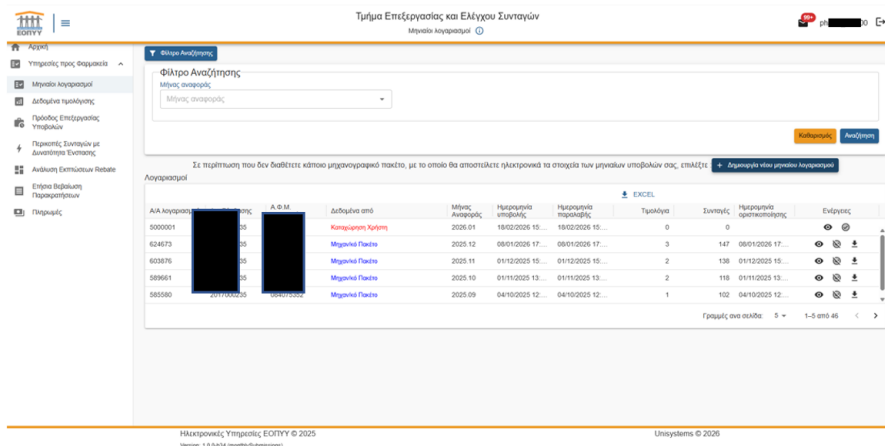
ΕΟΠΥΥ

Τμήμα Επεξεργασίας και Ελέγχου Συνταγών
Μηνιαίοι λογαριασμοί ⓘ

99+ ph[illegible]o

Αρχική
Υπηρεσίες προς Φαρμακεία
Μηνιαίοι λογαριασμοί
Δεδομένα τιμολόγησης
Πρόοδος Επεξεργασίας Υποβολών
Περικοπές Συνταγών με Δυνατότητα Ένστασης
Ανάλυση Εκπτώσεων Rebate
Ετήσια Βεβαίωση Παρακρατήσεων
Πληρωμές

Φίλτρο Αναζήτησης

Φίλτρο Αναζήτησης
Μήνας αναφοράς
Μήνας αναφοράς

Καθαρισμός Αναζήτηση

Σε περίπτωση που δεν διαθέτετε κάποιο μηχανογραφικό πακέτο, με το οποίο θα αποστείλετε ηλεκτρονικά τα στοιχεία των μηνιαίων υποβολών σας, επιλέξτε
+ Δημιουργία νέου μηνιαίου λογαριασμού

Λογαριασμοί

EXCEL

| Α/Α λογαριασμού | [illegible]σης | Α.Φ.Μ. | Δεδομένα από | Μήνας Αναφοράς | Ημερομηνία υποβολής | Ημερομηνία παραλαβής | Τιμολόγια | Συνταγές | Ημερομηνία οριστικοποίησης | Ενέργειες |
|---|---|---|---|---|---|---|---|---|---|---|
| 5000001 | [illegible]35 | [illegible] | Καταχώρηση Χρήστη | 2026.01 | 18/02/2026 15:... | 18/02/2026 15:... | 0 | 0 | | |
| 624673 | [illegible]35 | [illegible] | Μηχανικό Πακέτο | 2025.12 | 08/01/2026 17:... | 08/01/2026 17:... | 3 | 147 | 08/01/2026 17:... | |
| 603876 | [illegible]35 | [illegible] | Μηχανικό Πακέτο | 2025.11 | 01/12/2025 15:... | 01/12/2025 15:... | 2 | 136 | 01/12/2025 15:... | |
| 589661 | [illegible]35 | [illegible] | Μηχανικό Πακέτο | 2025.10 | 01/11/2025 13:... | 01/11/2025 13:... | 2 | 118 | 01/11/2025 13:... | |
| 585580 | 2017000235 | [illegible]84075352 | Μηχανικό Πακέτο | 2025.09 | 04/10/2025 12:... | 04/10/2025 12:... | 1 | 102 | 04/10/2025 12:... | |

Γραμμές ανά σελίδα: 5 1–5 από 46

Ηλεκτρονικές Υπηρεσίες ΕΟΠΥΥ © 2025
Version: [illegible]
Unisystems © 2026